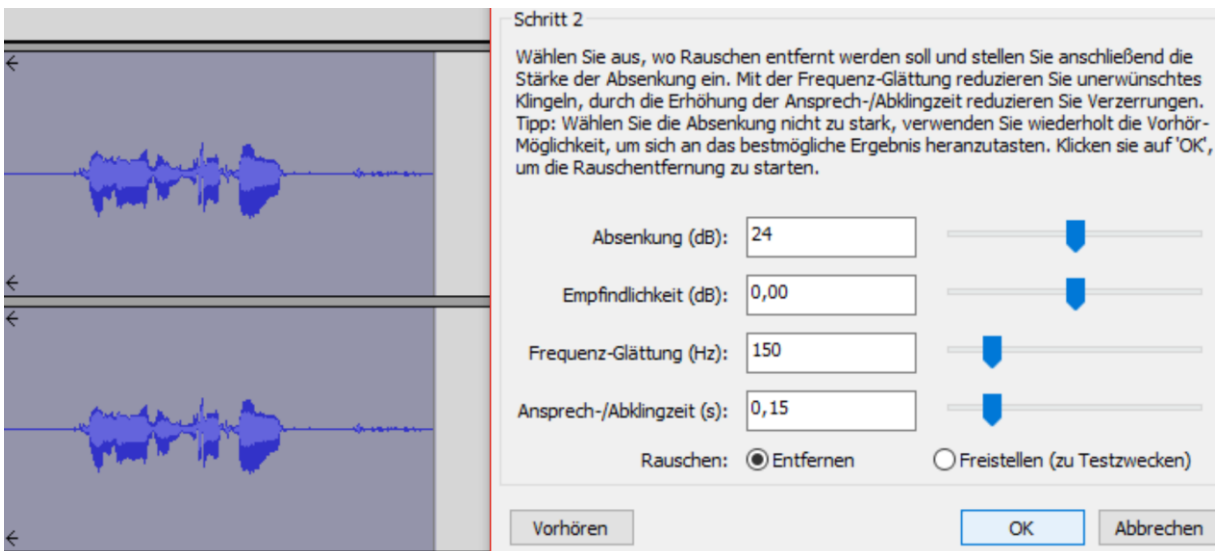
Schritt 2

Wählen Sie aus, wo Rauschen entfernt werden soll und stellen Sie anschließend die Stärke der Absenkung ein. Mit der Frequenz-Glättung reduzieren Sie unerwünschtes Klingeln, durch die Erhöhung der Ansprech-/Abklingzeit reduzieren Sie Verzerrungen. Tipp: Wählen Sie die Absenkung nicht zu stark, verwenden Sie wiederholt die Vorhör-Möglichkeit, um sich an das bestmögliche Ergebnis heranzutasten. Klicken sie auf 'OK', um die Rauschentfernung zu starten.

Absenkung (dB): 24

Empfindlichkeit (dB): 0,00

Frequenz-Glättung (Hz): 150

Ansprech-/Abklingzeit (s): 0,15

Rauschen: Entfernen Freistellen (zu Testzwecken)

Vorhören

OK

Abbrechen